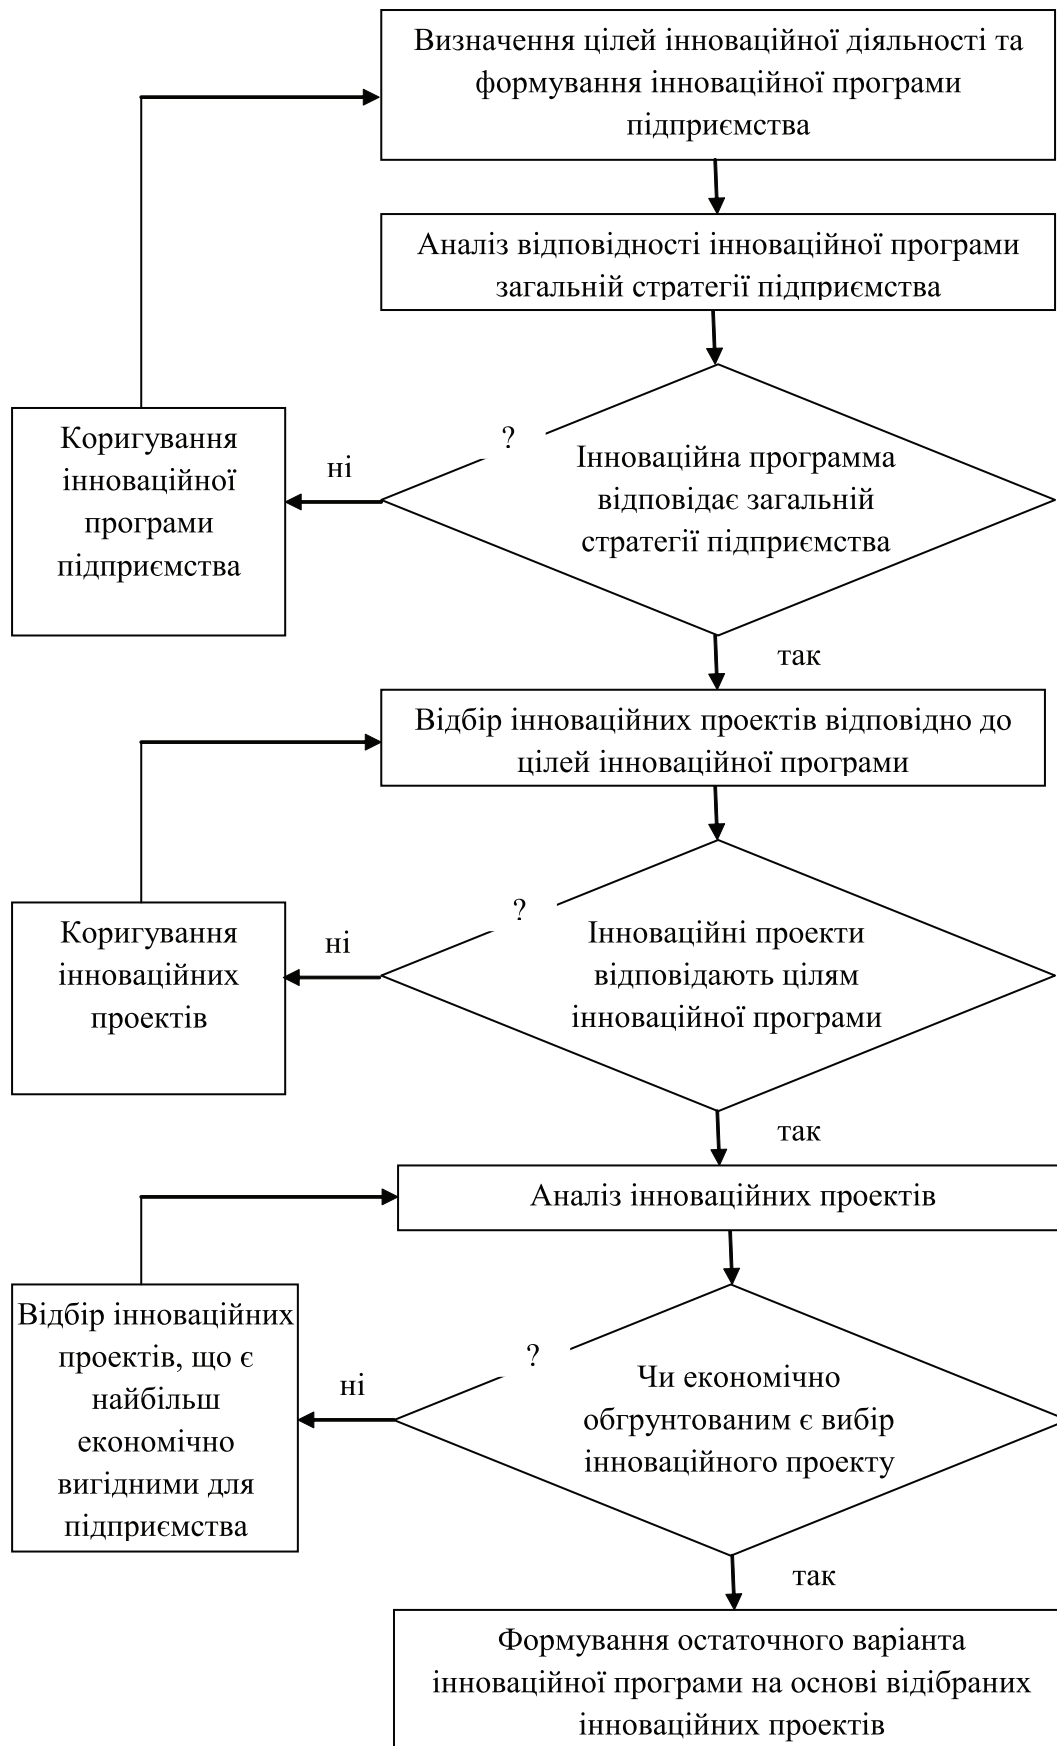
Визначення цілей інноваційної діяльності та формування інноваційної програми підприємства

Аналіз відповідності інноваційної програми загальній стратегії підприємства

?

Інноваційна программа відповідає загальній стратегії підприємства

ні

Коригування інноваційної програми підприємства

так

Відбір інноваційних проектів відповідно до цілей інноваційної програми

?

Інноваційні проекти відповідають цілям інноваційної програми

ні

Коригування інноваційних проектів

так

Аналіз інноваційних проектів

?

Чи економічно обгрунтованим є вибір інноваційного проекту

ні

Відбір інноваційних проектів, що є найбільш економічно вигідними для підприємства

так

Формування остаточного варіанта інноваційної програми на основі відібраних інноваційних проектів